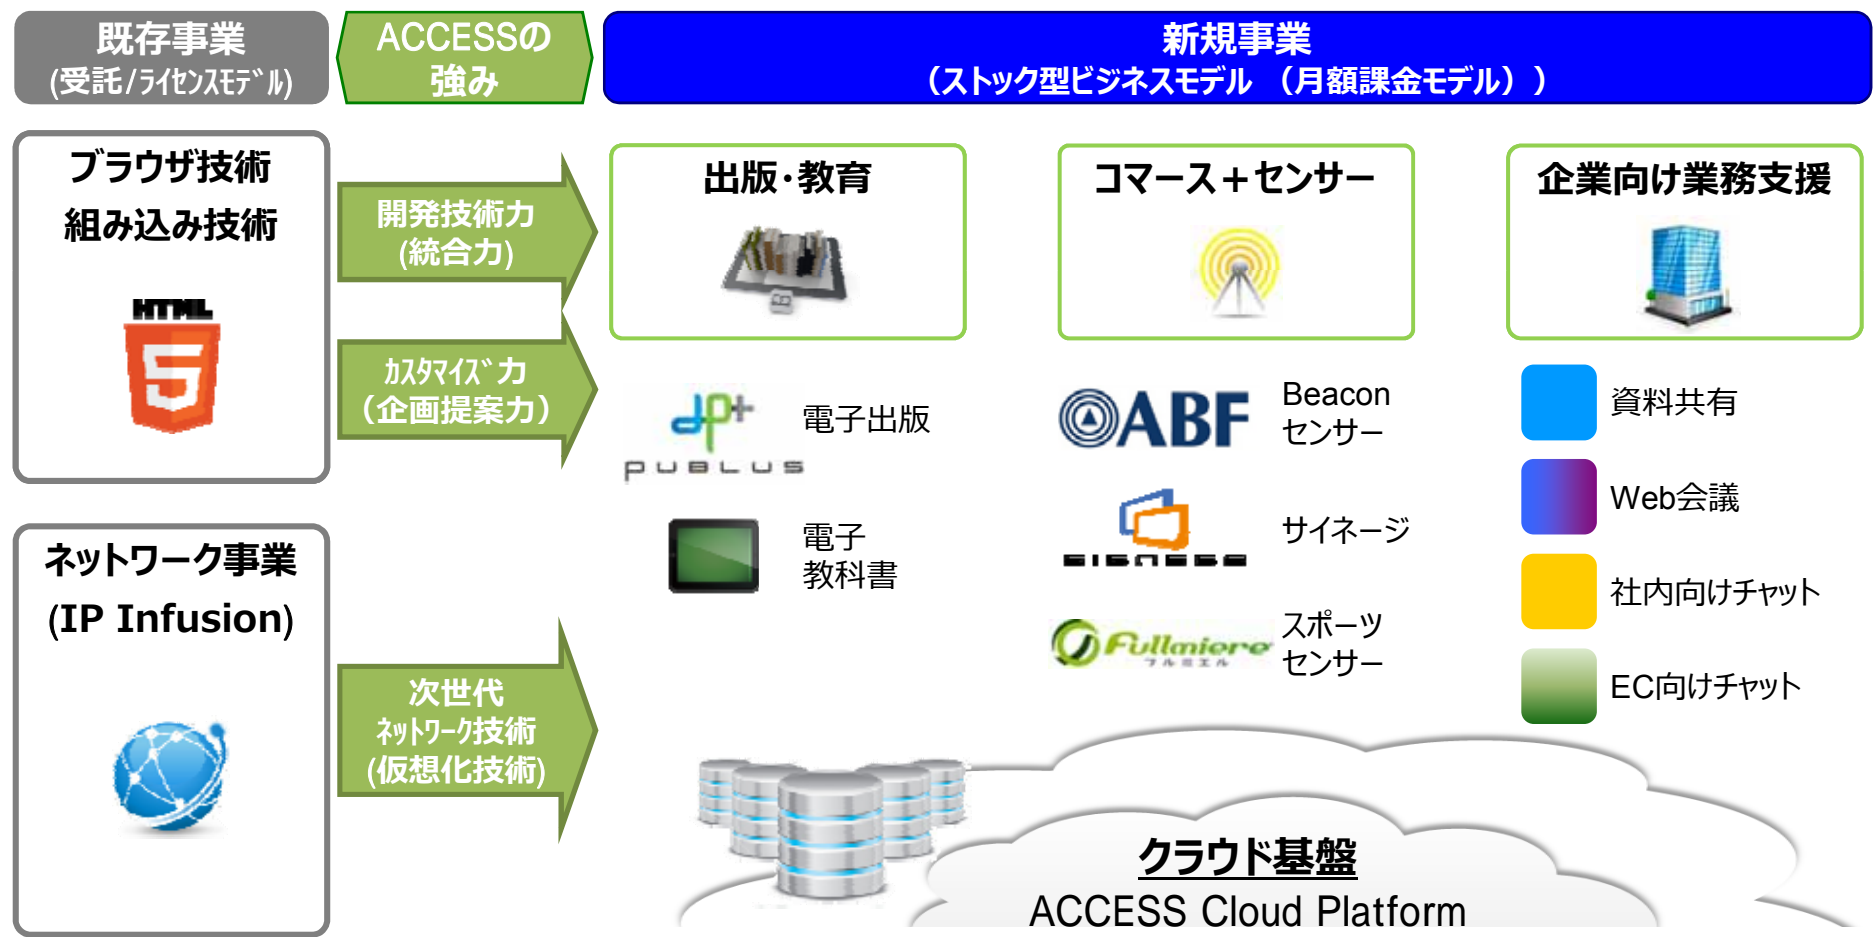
既存事業
(受託/ﾗｲｾﾝｽﾓﾃﾞﾙ)

ACCESSの
強み

新規事業
（ストック型ビジネスモデル （月額課金モデル））

ブラウザ技術
組み込み技術

HTML
5

開発技術力
(統合力)

ｶｽﾀﾏｲｽﾞ力
（企画提案力）

ネットワーク事業
(IP Infusion)

次世代
ﾈｯﾄﾜｰｸ技術
(仮想化技術)

出版・教育

PUBLUS

電子出版

電子
教科書

コマース＋センサー

ABF

Beacon
センサー

SIGNAGE

サイネージ

Fullmiere
フルミエル

スポーツ
センサー

企業向け業務支援

資料共有

Web会議

社内向けチャット

EC向けチャット

クラウド基盤
ACCESS Cloud Platform